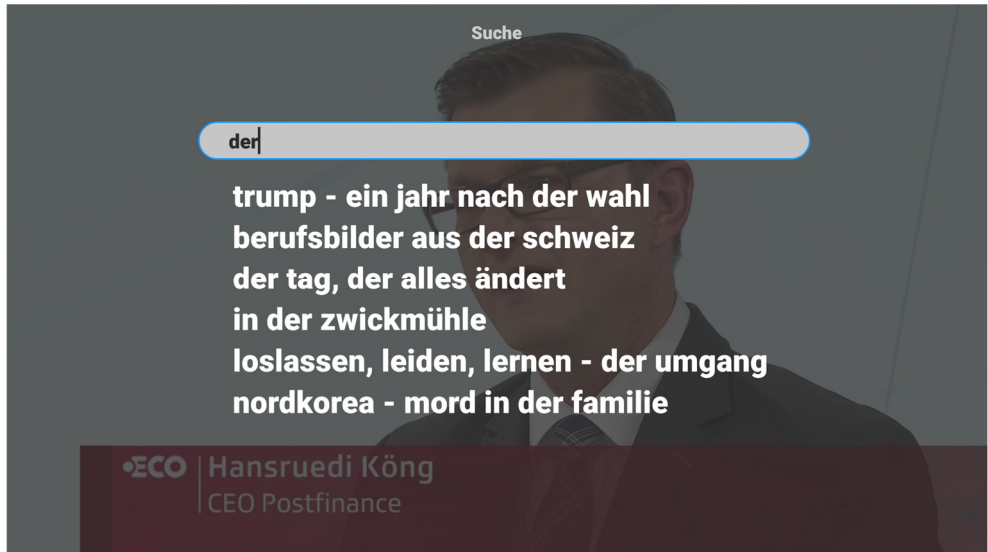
Suche

der

trump - ein jahr nach der wahl
berufsbilder aus der schweiz
der tag, der alles ändert
in der zwickmühle
loslassen, leiden, lernen - der umgang
nordkorea - mord in der familie

•ECO Hansruedi Köng
CEO Postfinance